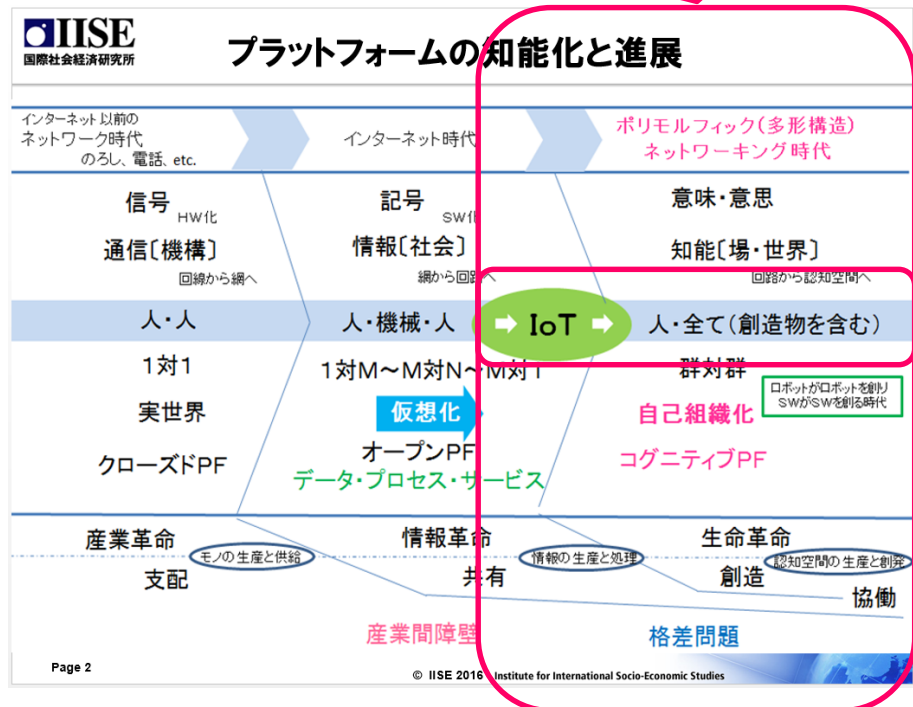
IISE
国際社会経済研究所

プラットフォームの知能化と進展

インターネット以前の
ネットワーク時代
のろし、電話、etc.

インターネット時代

ポリモルフィック(多形構造)
ネットワーキング時代

信号
HW化
通信〔機構〕
回線から網へ

記号
SW化
情報〔社会〕
網から回路へ

意味・意思
知能〔場・世界〕
回路から認知空間へ

人・人

人・機械・人

IoT

人・全て(創造物を含む)

1対1
実世界
クローズドPF

1対M〜M対N〜M対1
仮想化
オープンPF
データ・プロセス・サービス

群対群
ロボットがロボットを創り
SWがSWを創る時代
自己組織化
コグニティブPF

産業革命
モノの生産と供給
支配

情報革命
情報の生産と処理
共有

生命革命
認知空間の生産と創発
創造
協働

産業間障壁

格差問題

Page 2

© IISE 2016 Institute for International Socio-Economic Studies